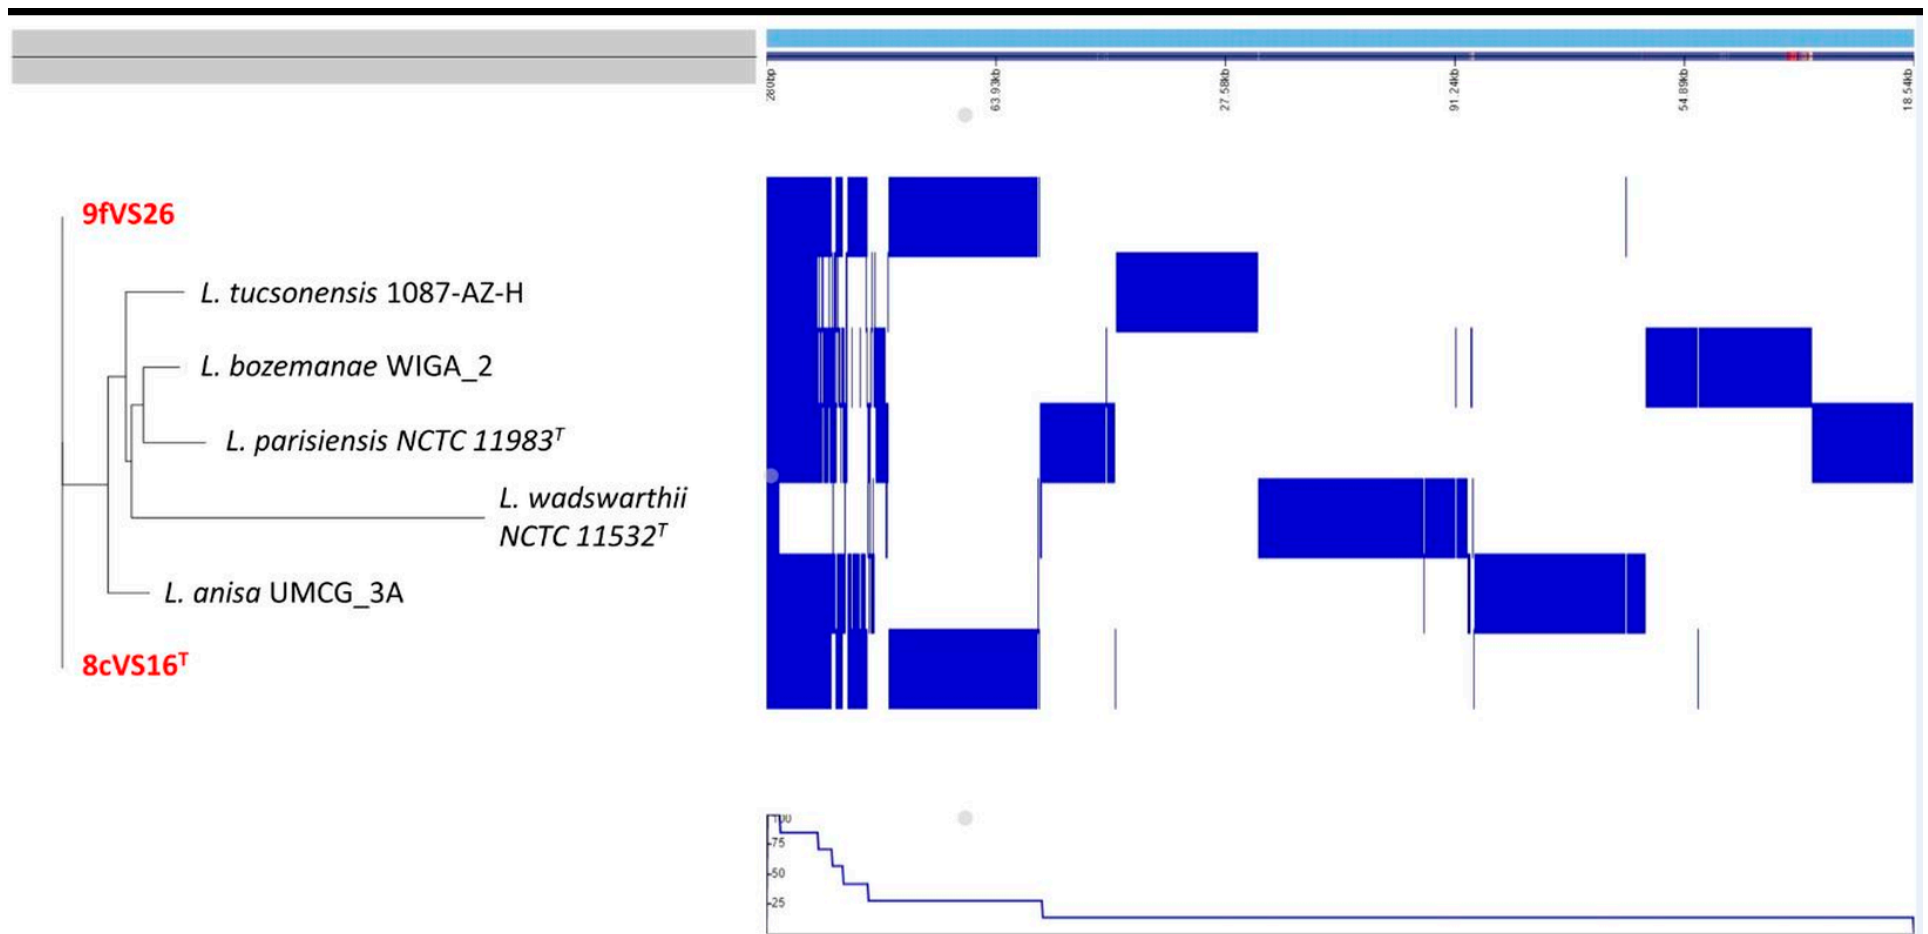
260bp
63.93kb
27.58kb
91.24kb
54.89kb
18.54kb

9fVS26

L. tucsonensis 1087-AZ-H

L. bozemanae WIGA_2

L. parisiensis NCTC 11983$^T$

L. wadswarthii NCTC 11532$^T$

L. anisa UMCG_3A

8cVS16$^T$

100
75
50
25